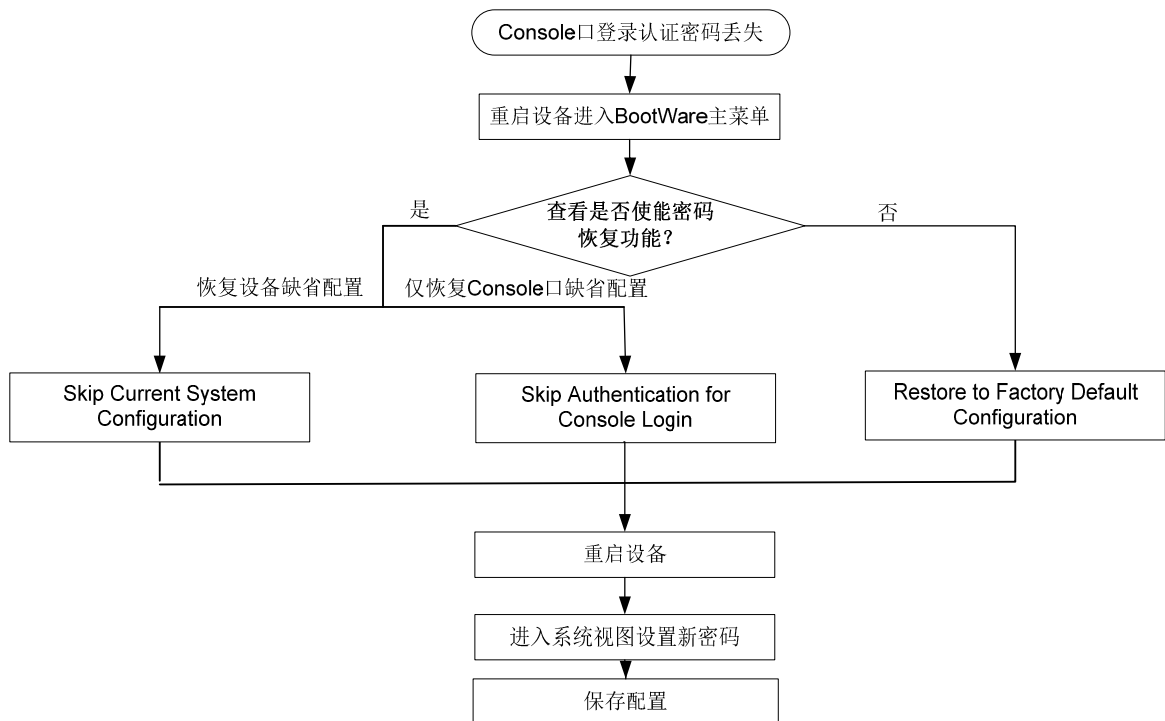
Console口登录认证密码丢失

重启设备进入BootWare主菜单

是

查看是否使能密码恢复功能?

否

恢复设备缺省配置

仅恢复Console口缺省配置

Skip Current System Configuration

Skip Authentication for Console Login

Restore to Factory Default Configuration

重启设备

进入系统视图设置新密码

保存配置